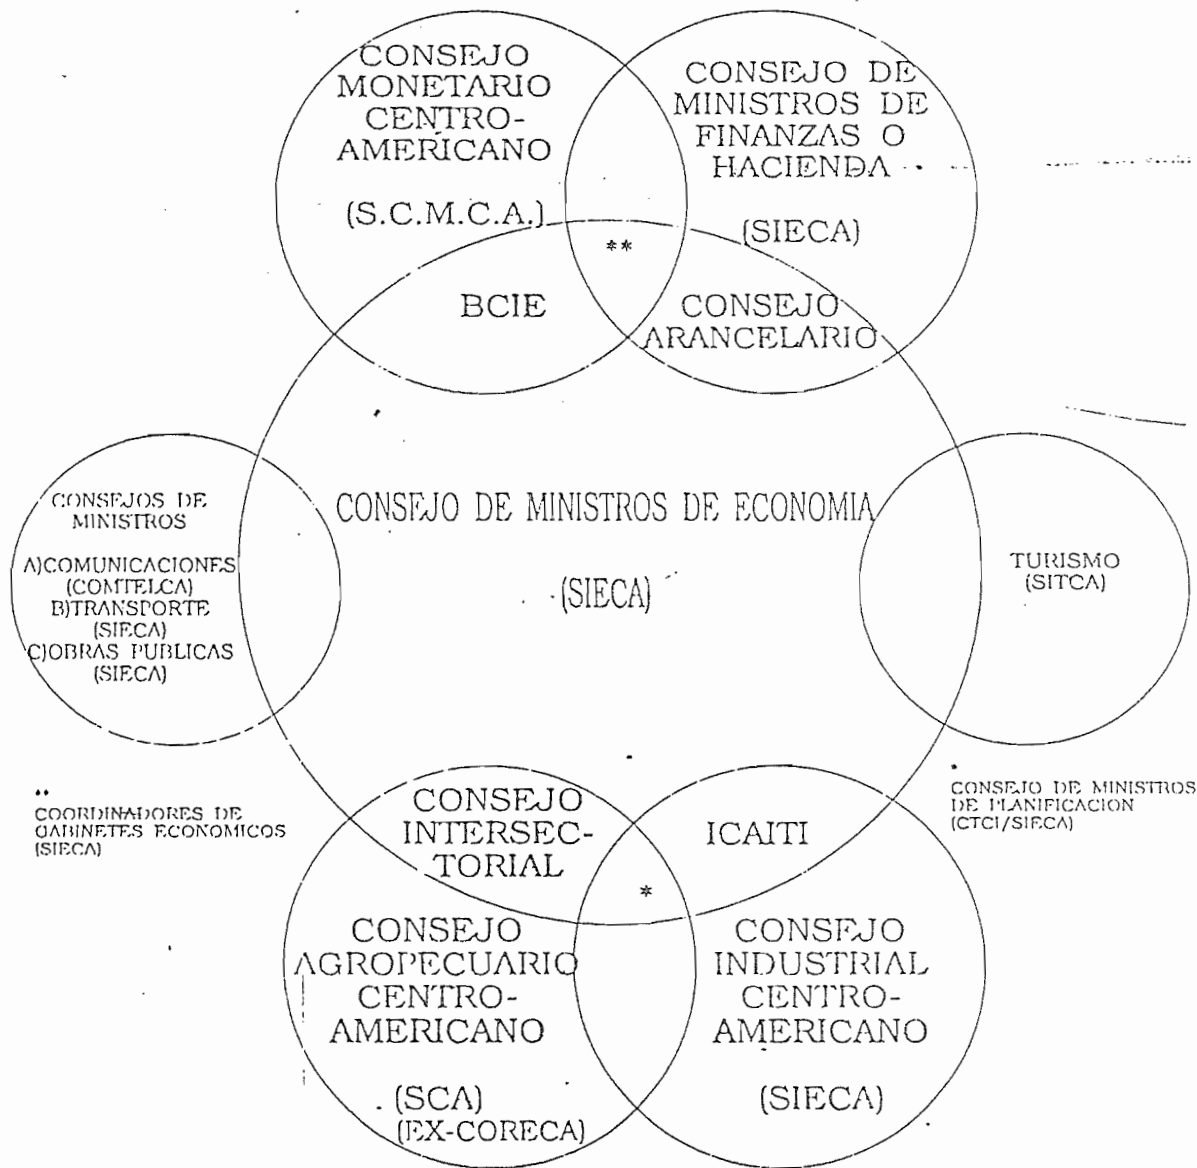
CONSEJO MONETARIO CENTRO-AMERICANO

(S.C.M.C.A.)

CONSEJO DE MINISTROS DE FINANZAS O HACIENDA

(SIECA)

**

BCIE

CONSEJO ARANCELARIO

CONSEJOS DE MINISTROS

A)COMUNICACIONES (COMTELCA)
B)TRANSPORTE (SIECA)
C)OBRAS PUBLICAS (SIECA)

CONSEJO DE MINISTROS DE ECONOMIA

(SIECA)

TURISMO (SITCA)

**
COORDINADORES DE GABINETES ECONOMICOS (SIECA)

*
CONSEJO DE MINISTROS DE PLANIFICACION (CTCI/SIECA)

CONSEJO INTERSECTORIAL

ICAITI

*

CONSEJO AGROPECUARIO CENTRO-AMERICANO

(SCA)
(EX-CORECA)

CONSEJO INDUSTRIAL CENTRO-AMERICANO

(SIECA)